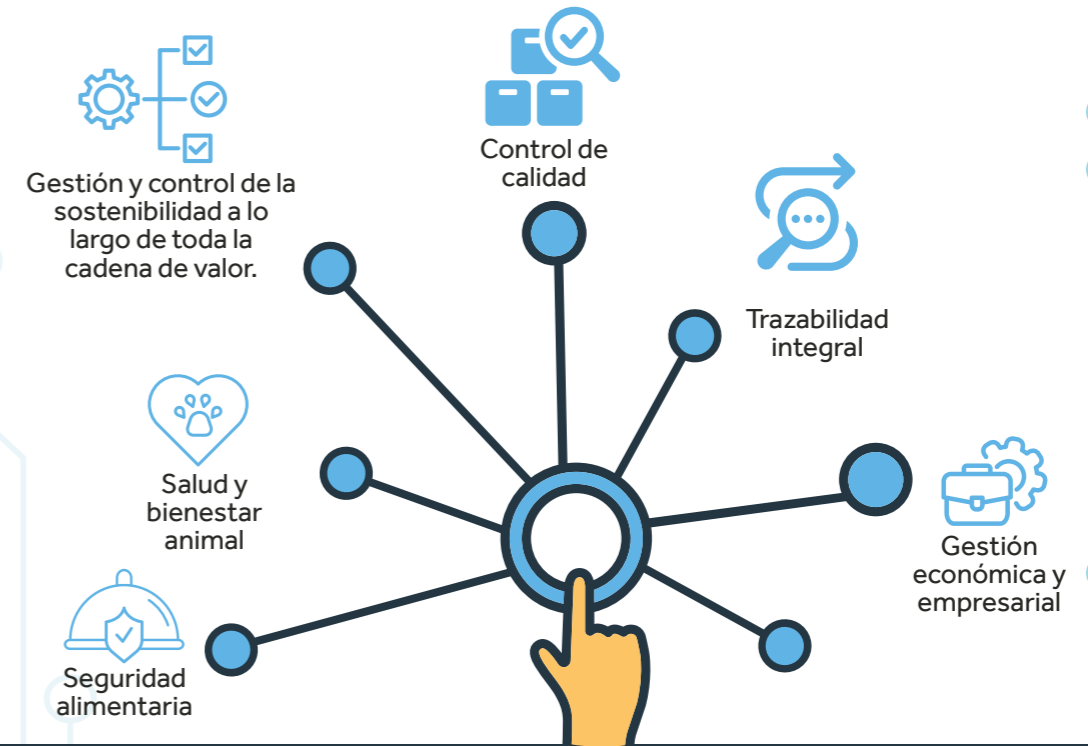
Gestión y control de la sostenibilidad a lo largo de toda la cadena de valor.

Control de calidad

Trazabilidad integral

Salud y bienestar animal

Gestión económica y empresarial

Seguridad alimentaria